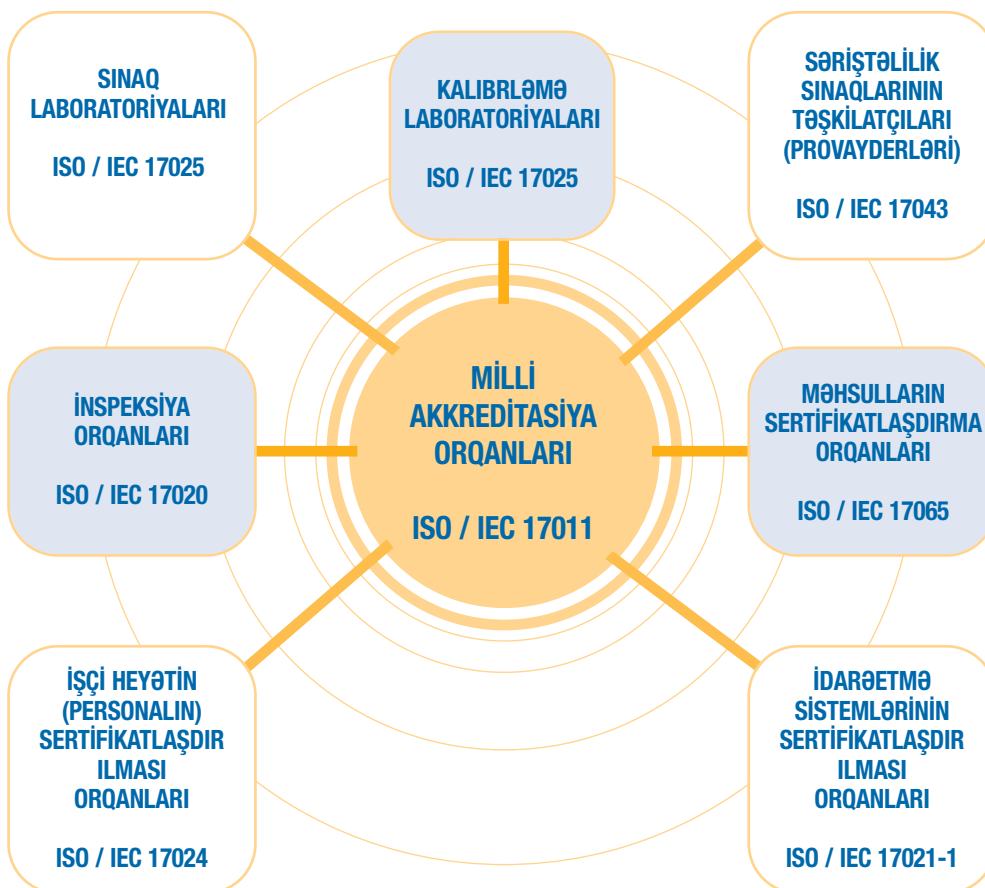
SINAQ LABORATORİYALARI

ISO / IEC 17025

KALIBRLƏMƏ LABORATORİYALARI

ISO / IEC 17025

SƏRİŞTƏLİLİK SINAQLARININ TƏŞKİLATÇILARI (PROVAYDERLƏRİ)

ISO / IEC 17043

İNSPEKSİYA ORQANLARI

ISO / IEC 17020

MİLLİ AKKREDİTASİYA ORQANLARI

ISO / IEC 17011

MƏHSULLARIN SERTİFİKATLAŞDIRMA ORQANLARI

ISO / IEC 17065

İŞÇİ HEYƏTİN (PERSONALIN) SERTİFİKATLAŞDIRILMASI ORQANLARI

ISO / IEC 17024

İDARƏETMƏ SİSTEMLƏRİNİN SERTİFİKATLAŞDIRILMASI ORQANLARI

ISO / IEC 17021-1